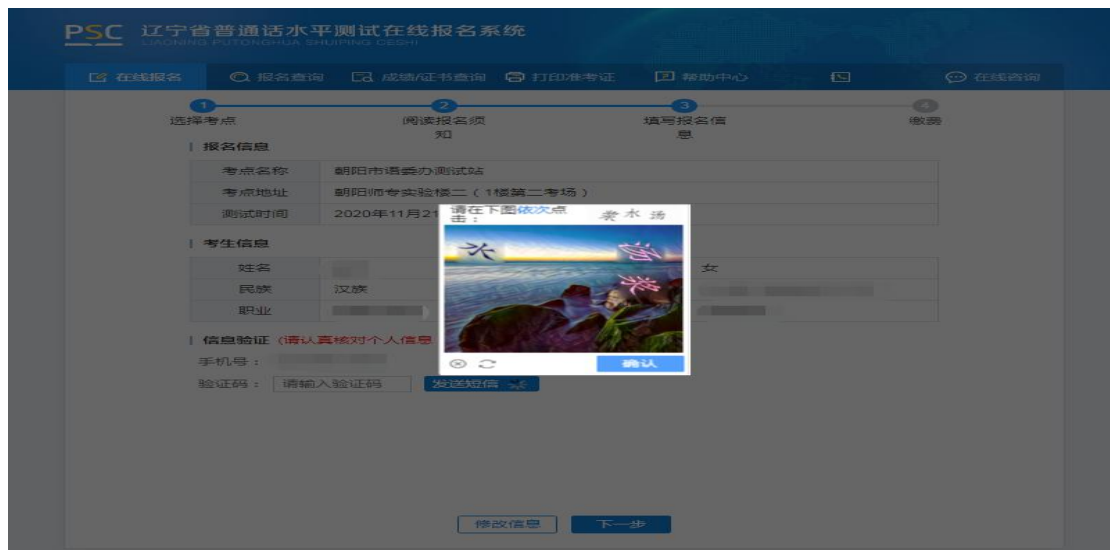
PSC 辽宁省普通话水平测试在线报名系统
LIAONING PUTONGHUA SHUIPING CESHI

在线报名　报名查询　成绩/证书查询　打印准考证　帮助中心　在线咨询

1 选择考点　2 阅读报名须知　3 填写报名信息　4 缴费

报名信息

| 考点名称 | 朝阳市语委办测试站 |
|---|---|
| 考点地址 | 朝阳师专实验楼二（1楼第二考场） |
| 测试时间 | 2020年11月21 |

考生信息

| 姓名 | | 女 |
|---|---|---|
| 民族 | 汉族 | |
| 职业 | | |

信息验证（请认真核对个人信息

手机号：
验证码：请输入验证码　发送短信

请在下图依次点击：　汞 水 汤
水　汤　汞

确认

修改信息　下一步